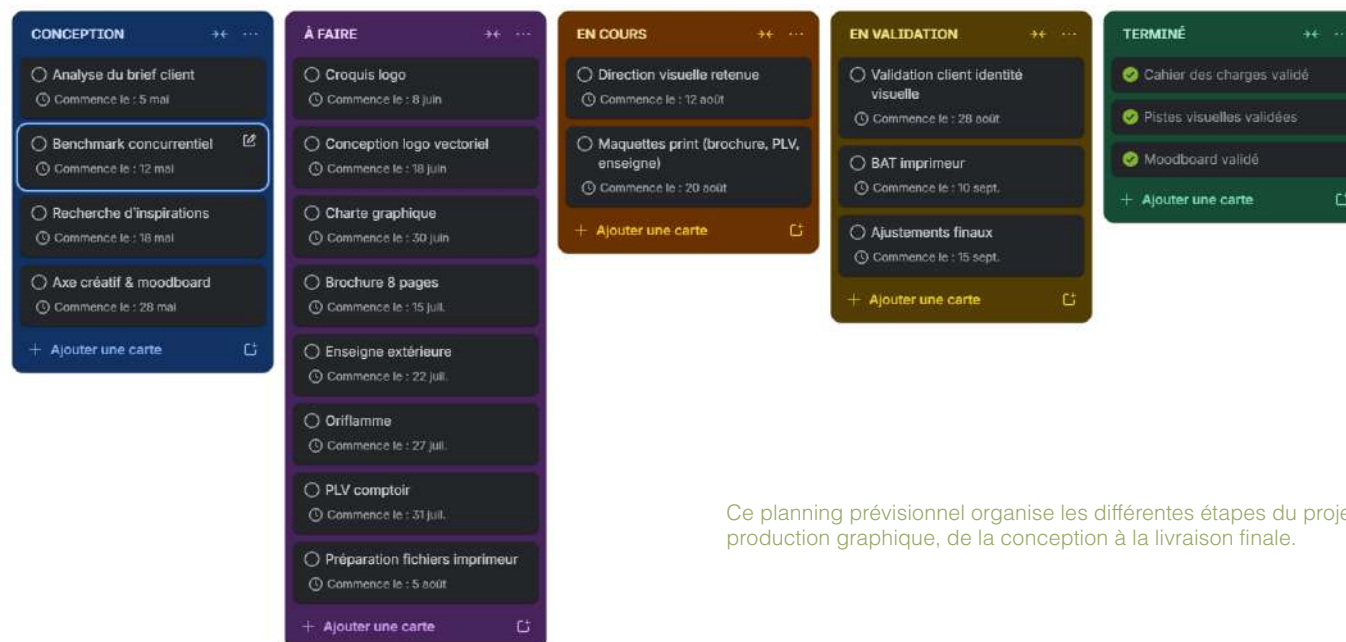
CONCEPTION

Analyse du brief client
Commence le : 5 mai

Benchmark concurrentiel
Commence le : 12 mai

Recherche d'inspirations
Commence le : 18 mai

Axe créatif & moodboard
Commence le : 28 mai

+ Ajouter une carte

À FAIRE

Croquis logo
Commence le : 8 juin

Conception logo vectoriel
Commence le : 18 juin

Charte graphique
Commence le : 30 juin

Brochure 8 pages
Commence le : 15 juil.

Enseigne extérieure
Commence le : 22 juil.

Oriflamme
Commence le : 27 juil.

PLV comptoir
Commence le : 31 juil.

Préparation fichiers imprimeur
Commence le : 5 août

+ Ajouter une carte

EN COURS

Direction visuelle retenue
Commence le : 12 août

Maquettes print (brochure, PLV, enseigne)
Commence le : 20 août

+ Ajouter une carte

EN VALIDATION

Validation client identité visuelle
Commence le : 28 août

BAT imprimeur
Commence le : 10 sept.

Ajustements finaux
Commence le : 15 sept.

+ Ajouter une carte

TERMINÉ

Cahier des charges validé

Pistes visuelles validées

Moodboard validé

+ Ajouter une carte

Ce planning prévisionnel organise les différentes étapes du proje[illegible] production graphique, de la conception à la livraison finale.